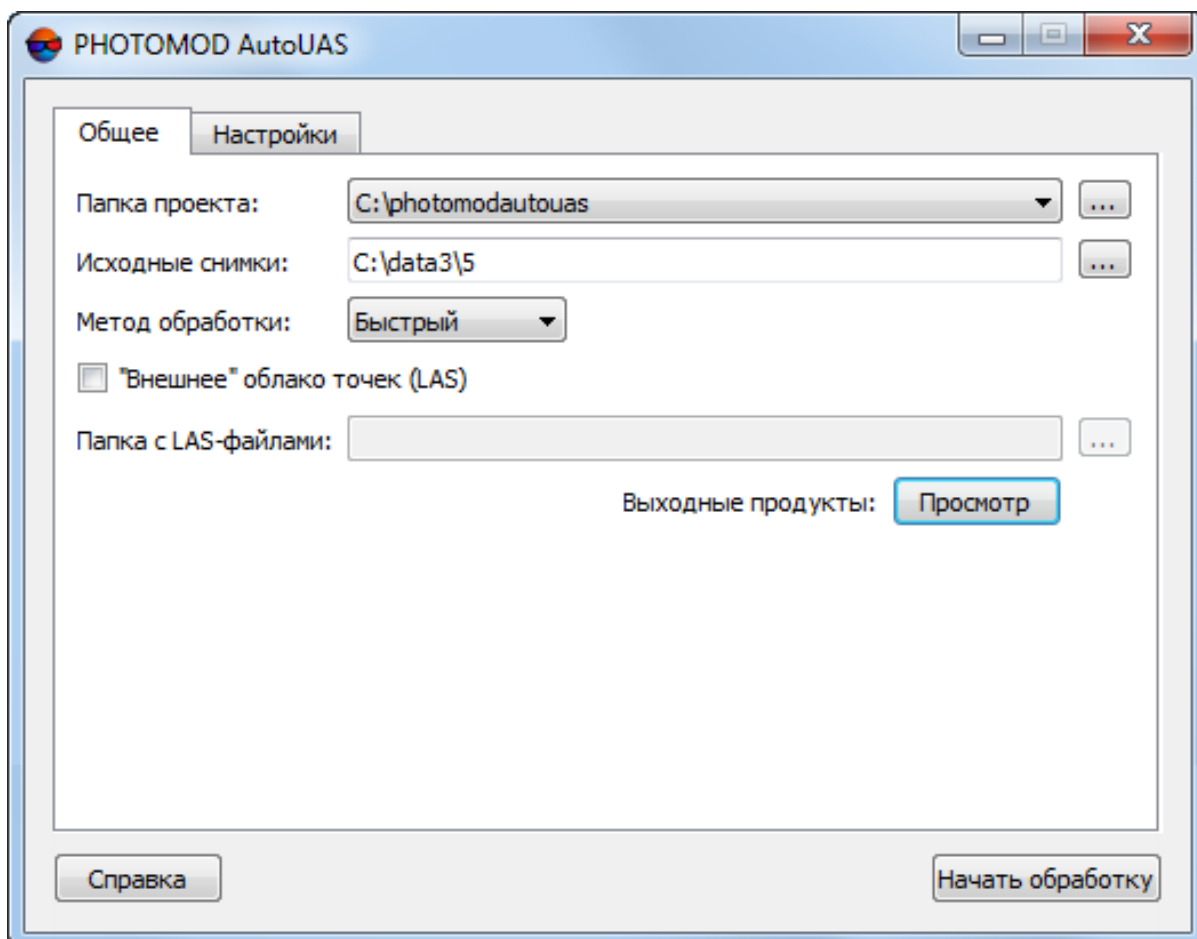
PHOTOMOD AutoUAS

Общее
Настройки

Папка проекта: C:\photomodautouas ...

Исходные снимки: C:\data3\5 ...

Метод обработки: Быстрый

"Внешнее" облако точек (LAS)

Папка с LAS-файлами: ...

Выходные продукты: Просмотр

Справка
Начать обработку